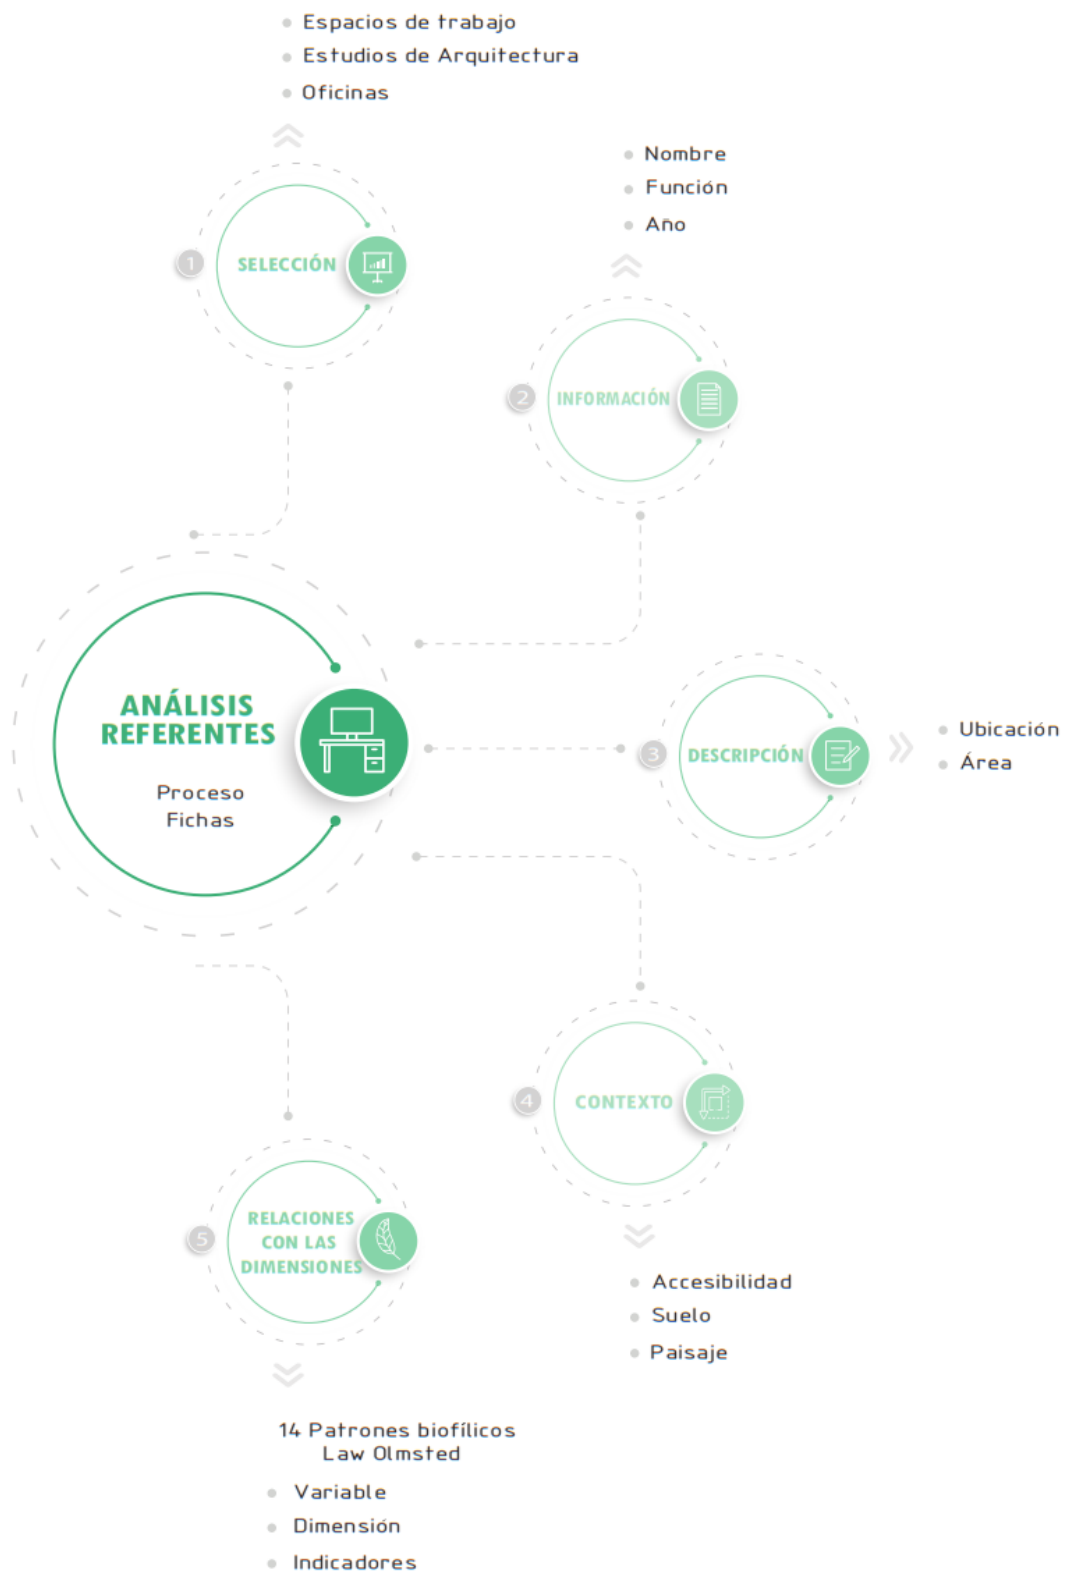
- Espacios de trabajo
- Estudios de Arquitectura
- Oficinas

1 SELECCIÓN

- Nombre
- Función
- Año

2 INFORMACIÓN

ANÁLISIS REFERENTES

Proceso Fichas

3 DESCRIPCIÓN

- Ubicación
- Área

4 CONTEXTO

- Accesibilidad
- Suelo
- Paisaje

5 RELACIONES CON LAS DIMENSIONES

14 Patrones biofílicos Law Olmsted

- Variable
- Dimensión
- Indicadores